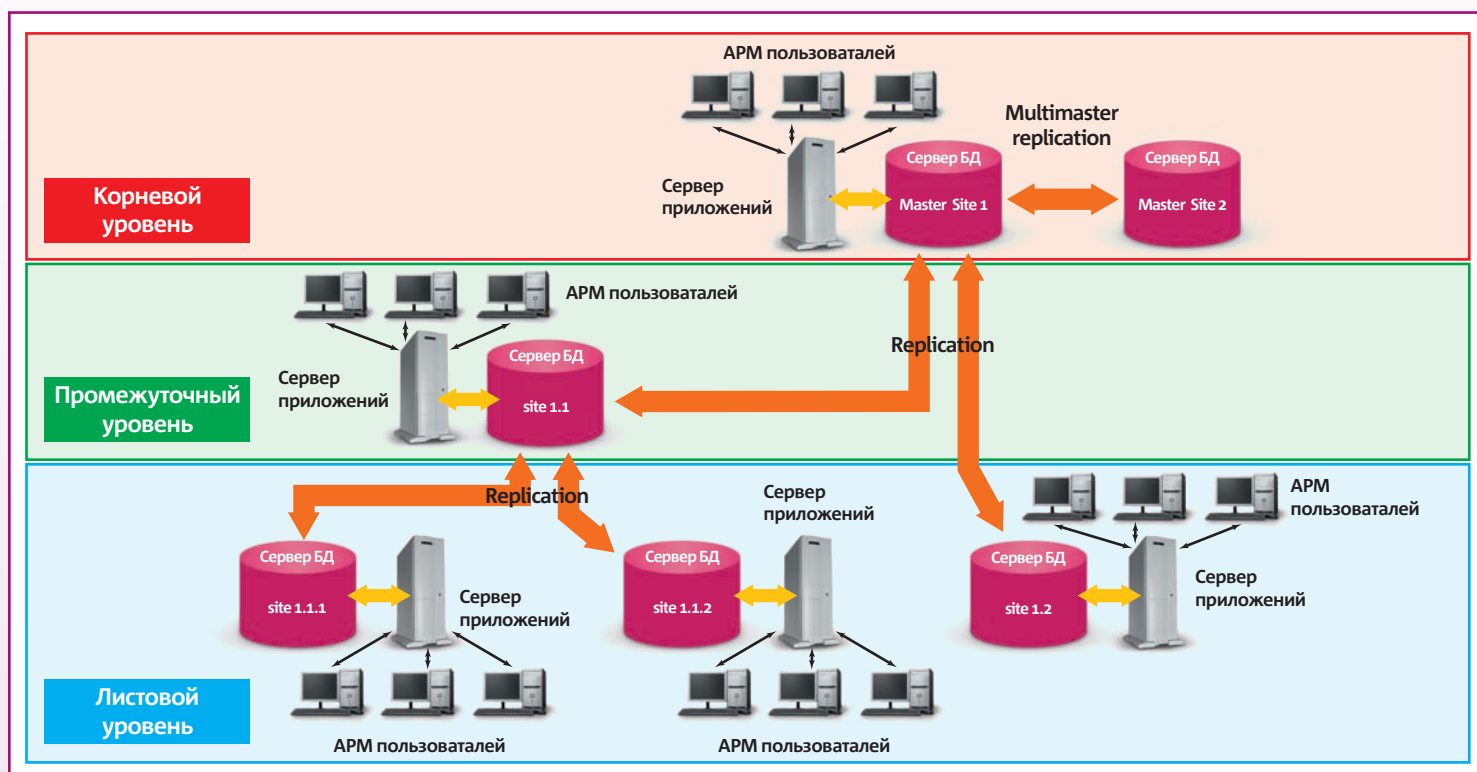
АРМ пользоваталей

Multimaster replication

Сервер БД
Master Site 1

Сервер БД
Master Site 2

Сервер приложений

Корневой уровень

АРМ пользоваталей

Сервер приложений

Сервер БД
site 1.1

Replication

Промежуточный уровень

Replication

Сервер приложений

АРМ пользоваталей

Сервер БД
site 1.1.1

Сервер приложений

Сервер БД
site 1.1.2

Сервер БД
site 1.2

Сервер приложений

Листовой уровень

АРМ пользоваталей

АРМ пользоваталей